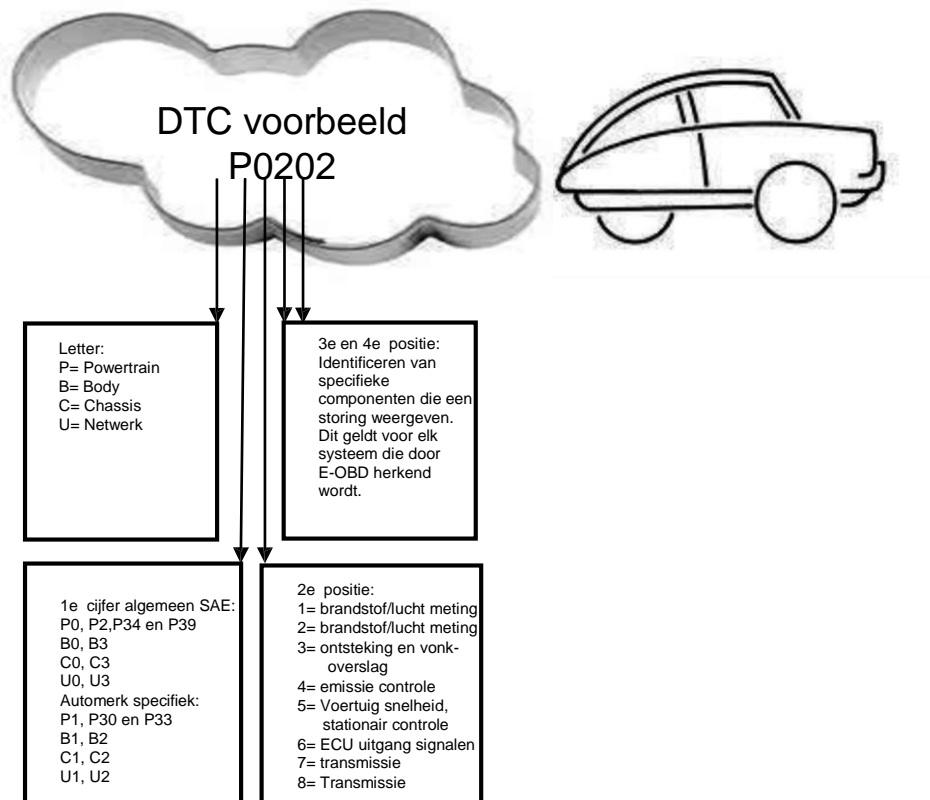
DTC voorbeeld
P0202

Letter:
P= Powertrain
B= Body
C= Chassis
U= Netwerk

3e en 4e positie:
Identificeren van specifieke componenten die een storing weergeven. Dit geldt voor elk systeem die door E-OBD herkend wordt.

1e cijfer algemeen SAE:
P0, P2,P34 en P39
B0, B3
C0, C3
U0, U3
Automerk specifiek:
P1, P30 en P33
B1, B2
C1, C2
U1, U2

2e positie:
1= brandstof/lucht meting
2= brandstof/lucht meting
3= ontsteking en vonkoverslag
4= emissie controle
5= Voertuig snelheid, stationair controle
6= ECU uitgang signalen
7= transmissie
8= Transmissie